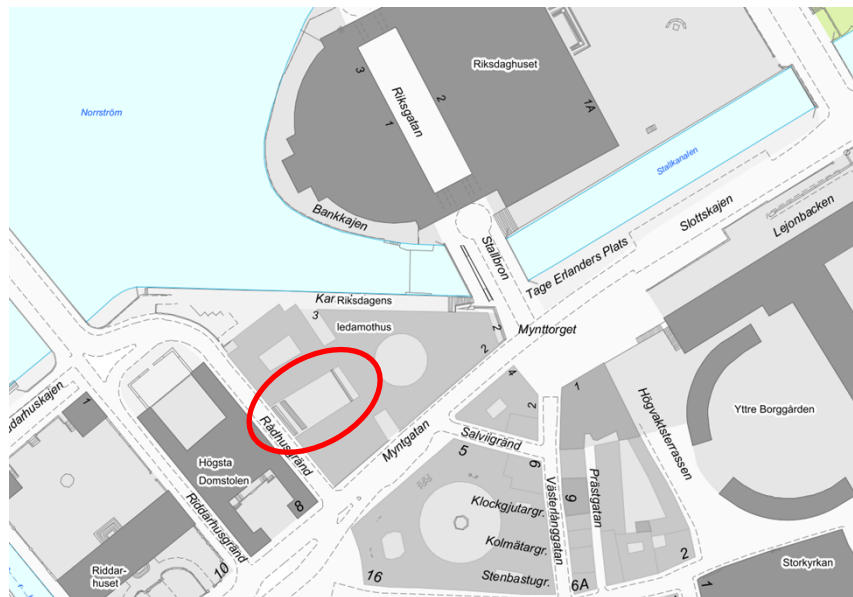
Norrström

Riksdaghuset

Riksgatan

3
2
1
1A

Stallkanalen

Bankkajen

Stallbron

Tage Erlanders Plats

Slottskajen

Lejonbacken

Kar Riksdagens
ledamothus

3
2
2

Mynttorget

darhuskajen

1

Rådhusgränd

Myntgatan

4
2
1

Salviigränd

5
6

Högvaktsterrassen

Yttre Borggården

Högsta
Domstolen

8

Riddarhusgränd

Klockgjutargr.

Västerlånggatan

Prästgatan

9

Kolmätargr.

2

Stenbastugr.

16

6A

Riddar-
huset

10

Storkyrkan

1